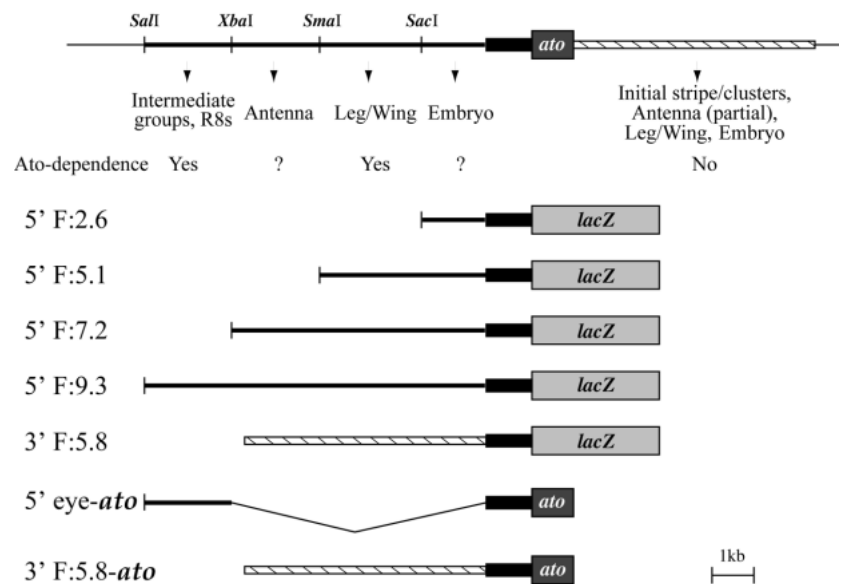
*Sal*I *Xba*I *Sma*I *Sac*I *ato*

Intermediate groups, R8s Antenna Leg/Wing Embryo Initial stripe/clusters, Antenna (partial), Leg/Wing, Embryo

Ato-dependence Yes ? Yes ? No

5' F:2.6 *lacZ*

5' F:5.1 *lacZ*

5' F:7.2 *lacZ*

5' F:9.3 *lacZ*

3' F:5.8 *lacZ*

5' eye-*ato* *ato*

3' F:5.8-*ato* *ato*

1kb